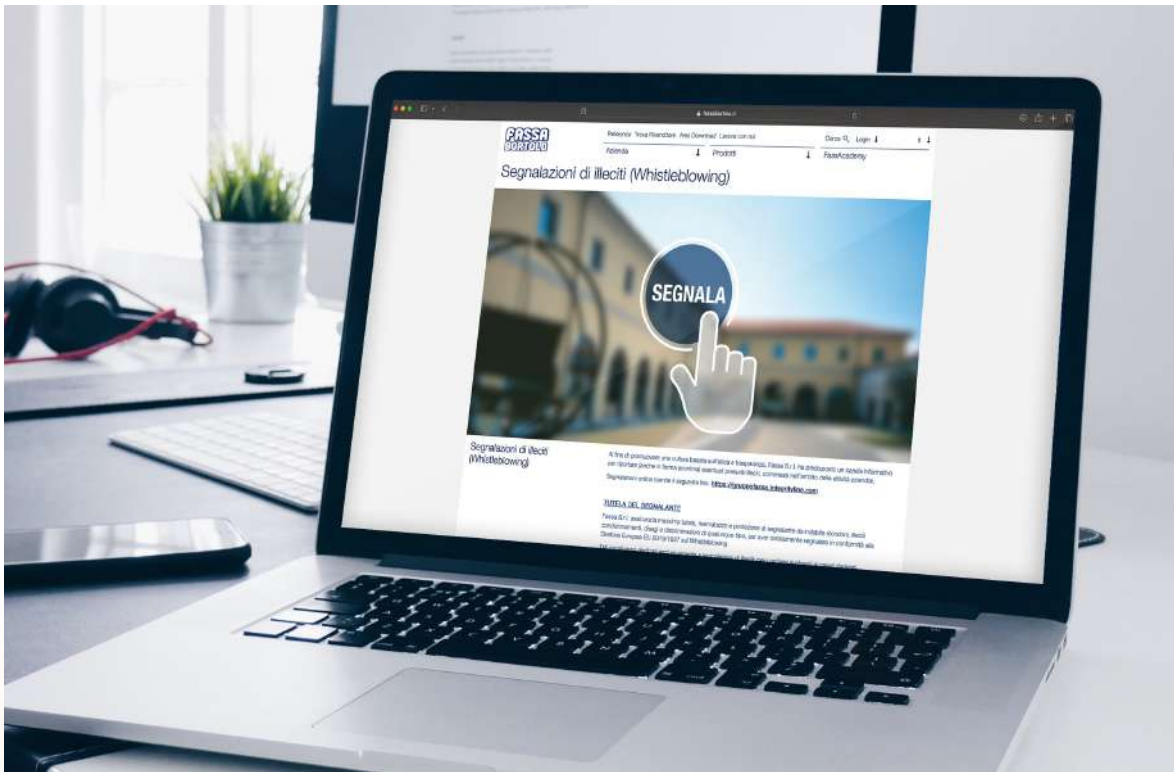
fassabortolo.it

FASSA BORTOLO

Relazioni Trova Rivenditore Area Download Lavora con noi

Cerca Login

Azienda

Prodotti

FassAcademy

Segnalazioni di illeciti (Whistleblowing)

SEGNALA

Segnalazioni di illeciti (Whistleblowing)

Al fine di promuovere una cultura basata sull'etica e trasparenza, Fassa S.r.l. ha predisposto un canale informativo per riportare (anche in forma anonima) eventuali presunti illeciti, commessi nell'ambito delle attività aziendali.

Segnalazioni online tramite il seguente link: https://groupfassa.integrityline.com

TUTELA DEL SEGNALANTE

Fassa S.r.l. assicurerà massima tutela, riservatezza e protezione al segnalante da eventuali ritorsioni, illeciti condizionamenti, disagi e discriminazioni di qualunque tipo, per aver correttamente segnalato in conformità alla Direttiva Europea EU 2019/1937 sul Whistleblowing.

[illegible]